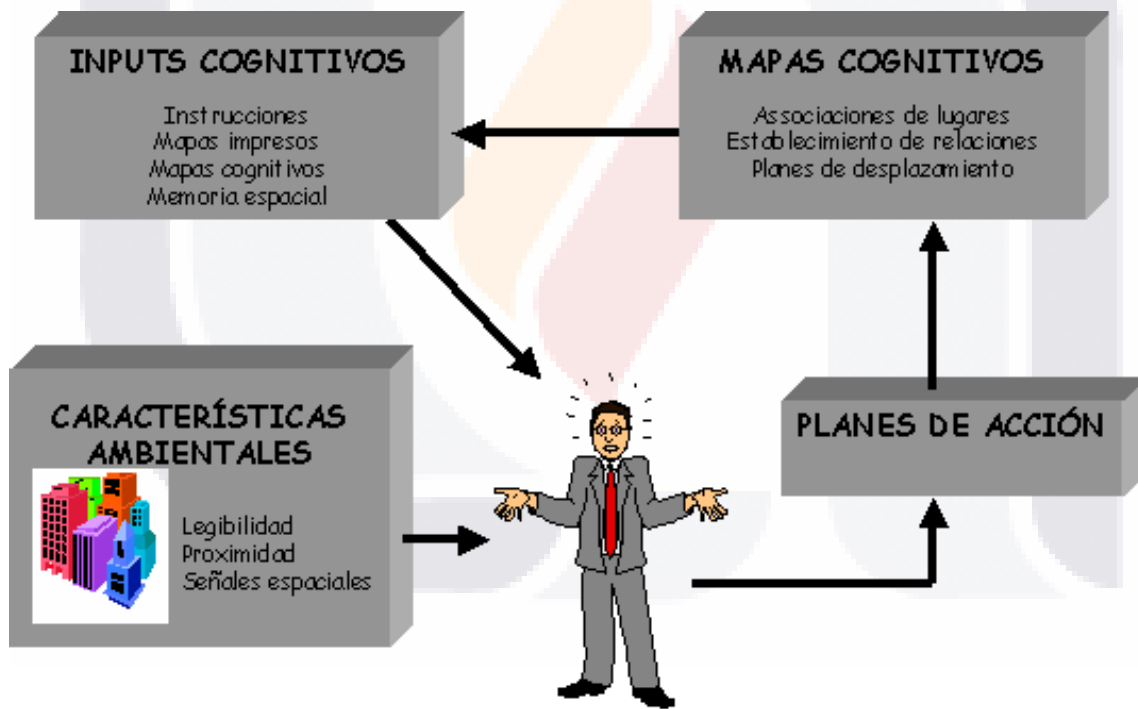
INPUTS COGNITIVOS

Instrucciones
Mapas impresos
Mapas cognitivos
Memoria espacial

MAPAS COGNITIVOS

Associaciones de lugares
Establecimiento de relaciones
Planes de desplazamiento

CARACTERÍSTICAS AMBIENTALES

Legibilidad
Proximidad
Señales espaciales

PLANES DE ACCIÓN